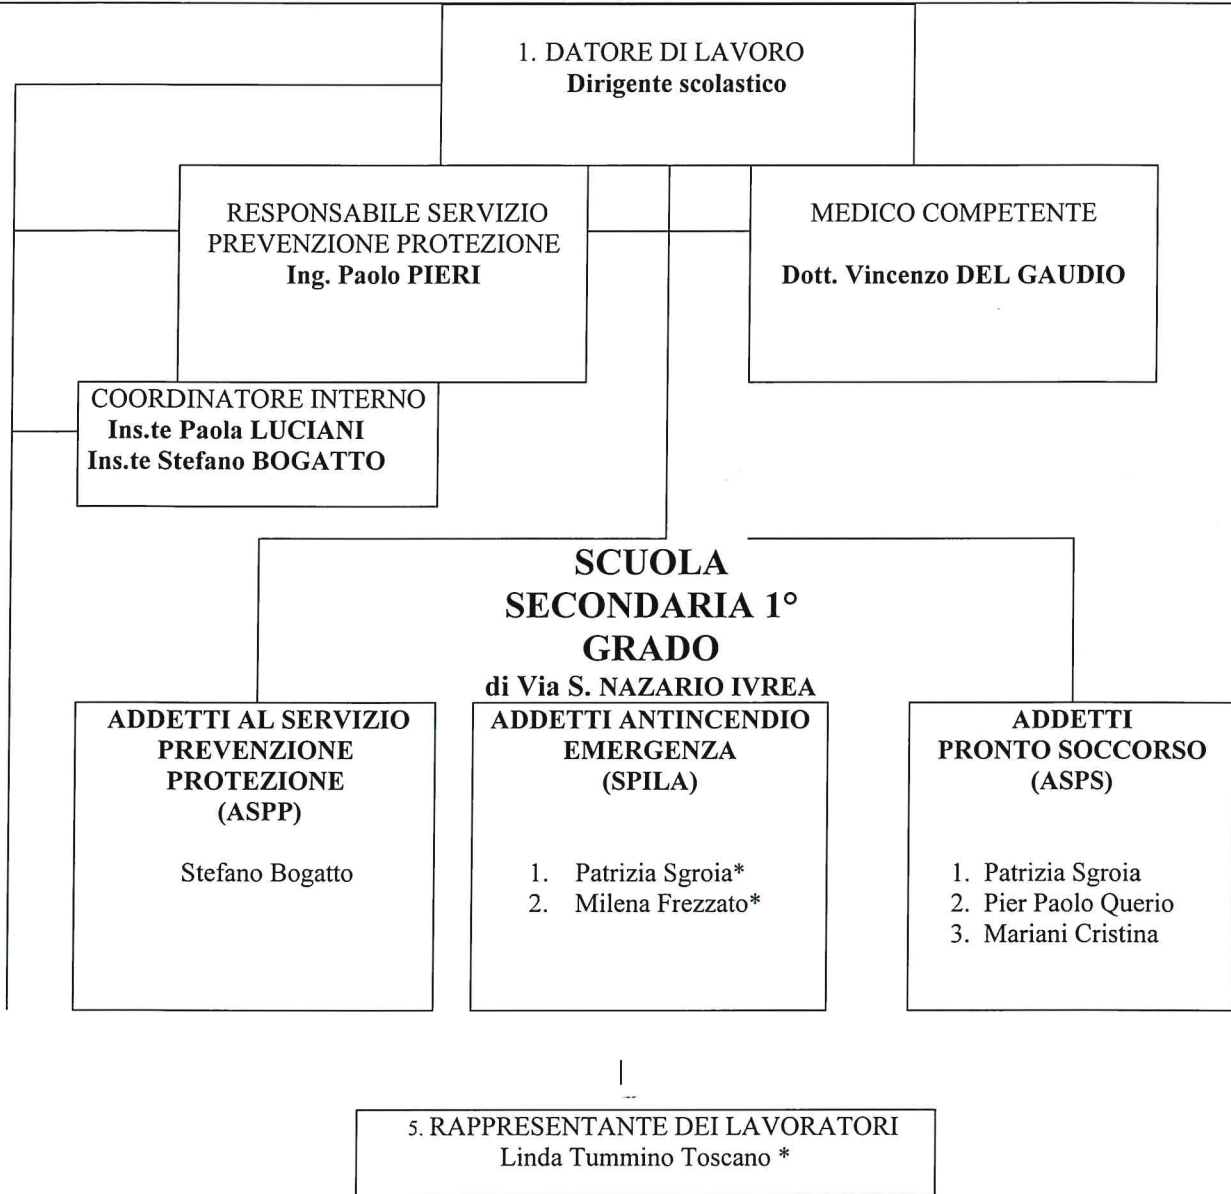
1. DATORE DI LAVORO
**Dirigente scolastico**

RESPONSABILE SERVIZIO PREVENZIONE PROTEZIONE
**Ing. Paolo PIERI**

MEDICO COMPETENTE

**Dott. Vincenzo DEL GAUDIO**

COORDINATORE INTERNO
**Ins.te Paola LUCIANI**
**Ins.te Stefano BOGATTO**

**SCUOLA SECONDARIA 1° GRADO**
**di Via S. NAZARIO IVREA**

**ADDETTI AL SERVIZIO PREVENZIONE PROTEZIONE (ASPP)**

Stefano Bogatto

**ADDETTI ANTINCENDIO EMERGENZA (SPILA)**

1. Patrizia Sgroia*
2. Milena Frezzato*

**ADDETTI PRONTO SOCCORSO (ASPS)**

1. Patrizia Sgroia
2. Pier Paolo Querio
3. Mariani Cristina

5. RAPPRESENTANTE DEI LAVORATORI
Linda Tummino Toscano *